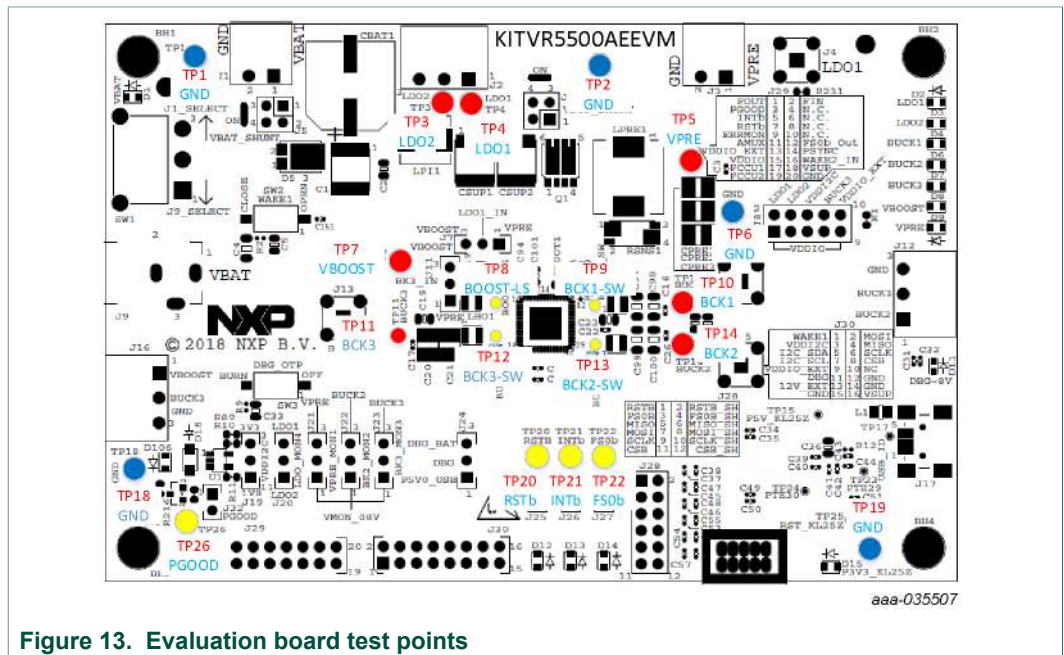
KITVR5500AEEVM

TP1
GND

TP2
GND

TP3
LDO2

TP4
LDO1

TP5
VPRE

TP6
GND

TP7
VBOOST

TP8
BOOST-LS

TP9
BCK1-SW

TP10
BCK1

TP11
BCK3

TP12
BCK3-SW

TP13
BCK2-SW

TP14
BCK2

TP20
RSTb

TP21
INTb

TP22
FS0b

TP18
GND

TP26
PGOOD

TP19
GND

GND
VBAT
VPRE
LDO1
VBAT
J9
© 2018 NXP B.V.
NXP
J1_SELECT
J9_SELECT
VBAT_SHUNT
SW1
WAKE1
LDO1_IN
VBOOST
J13
J16
J19
J20
J21
J22
J23
J24
J25
J26
J27
J28
J29
J30
J17
J12
BUCK1
BUCK2
DBG_OTP
BURN
OFF
LDO1
LDO2
BUCK1
BUCK2
BUCK3
VBOOST
VPRE
DBG_BAT
DBG
P5V0_USB
VMON_08V
PGOOD
RSTB
INTB
FS0B
RST_KL25Z
P3V3_KL25Z
P5V_KL25Z
DBG-8V
VDDIO
WAKE1
GND
VSUP
PGOOD
RSTb
INTb
AMUX
VDDIO
FCCU1
FCCU2
VPRE
N.C.
PSYNC
WAKE2_IN
VSUP
FS0b Out
MOSI
MISO
SCLK
CSB
VDDIO
SDA
SCL

aaa-035507

Figure 13. Evaluation board test points